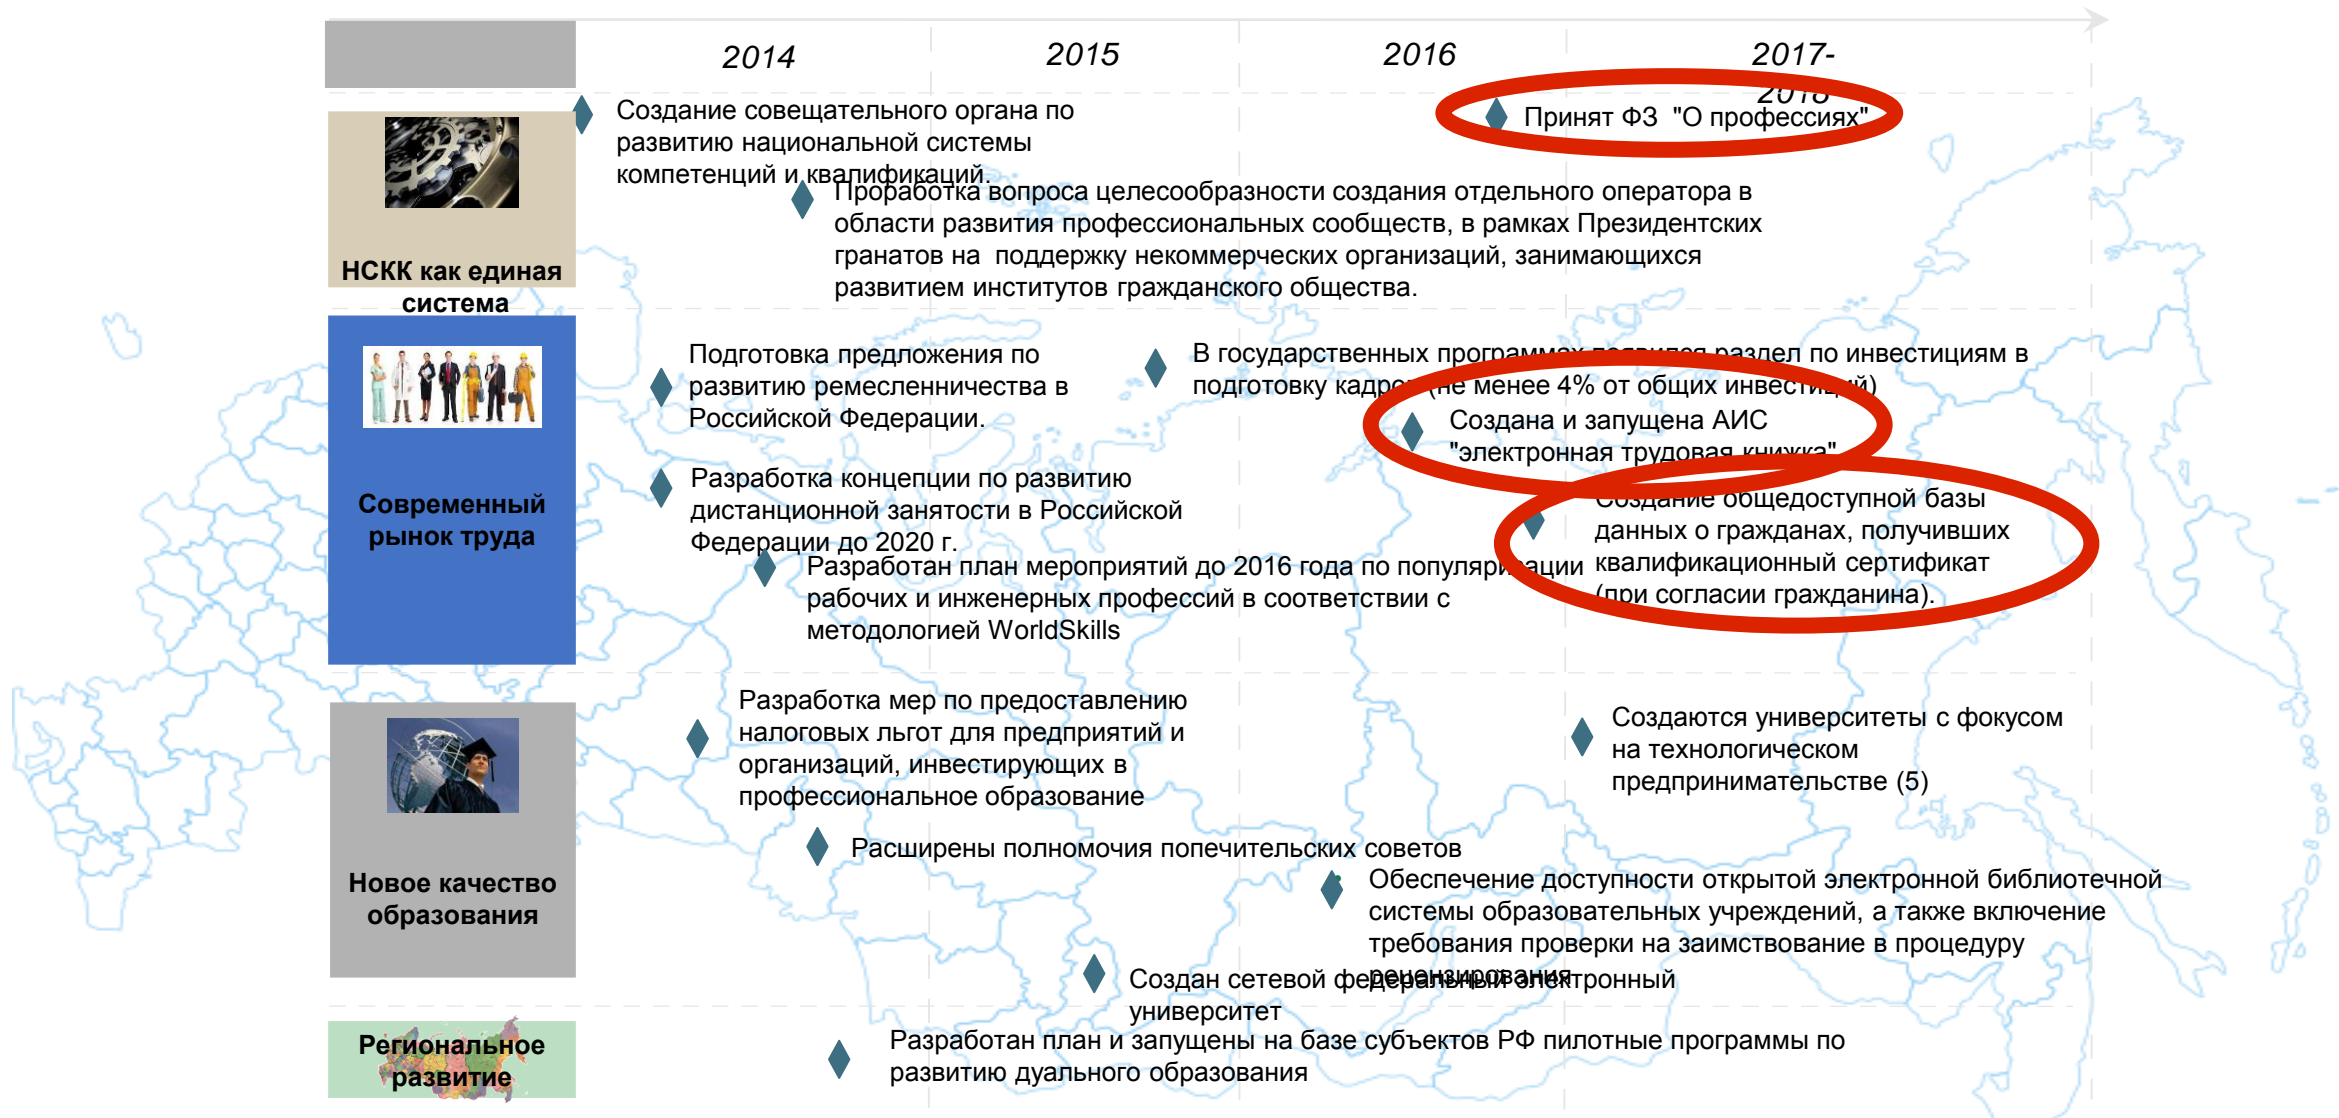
2014 2015 2016 2017-2018

НСКК как единая система

Создание совещательного органа по развитию национальной системы компетенций и квалификаций.

Принят ФЗ "О профессиях"

Проработка вопроса целесообразности создания отдельного оператора в области развития профессиональных сообществ, в рамках Президентских гранатов на поддержку некоммерческих организаций, занимающихся развитием институтов гражданского общества.

Современный рынок труда

Подготовка предложения по развитию ремесленничества в Российской Федерации.

В государственных программах появился раздел по инвестициям в подготовку кадров (не менее 4% от общих инвестиций)

Создана и запущена АИС "электронная трудовая книжка"

Разработка концепции по развитию дистанционной занятости в Российской Федерации до 2020 г.

Создание общедоступной базы данных о гражданах, получивших квалификационный сертификат (при согласии гражданина).

Разработан план мероприятий до 2016 года по популяризации рабочих и инженерных профессий в соответствии с методологией WorldSkills

Новое качество образования

Разработка мер по предоставлению налоговых льгот для предприятий и организаций, инвестирующих в профессиональное образование

Создаются университеты с фокусом на технологическом предпринимательстве (5)

Расширены полномочия попечительских советов

Обеспечение доступности открытой электронной библиотечной системы образовательных учреждений, а также включение требования проверки на заимствование в процедуру рецензирования

Создан сетевой федеральный электронный университет

Региональное развитие

Разработан план и запущены на базе субъектов РФ пилотные программы по развитию дуального образования